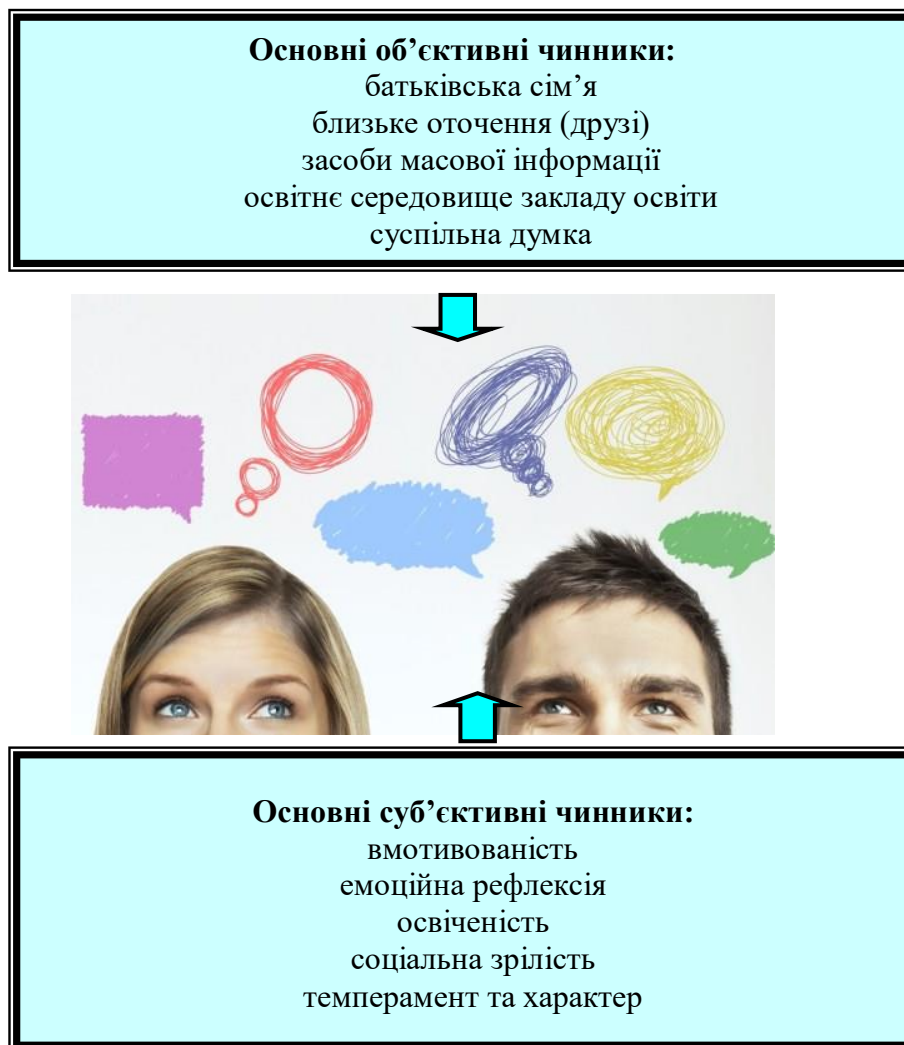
**Основні об'єктивні чинники:**
батьківська сім'я
близьке оточення (друзі)
засоби масової інформації
освітнє середовище закладу освіти
суспільна думка

**Основні суб'єктивні чинники:**
вмотивованість
емоційна рефлексія
освіченість
соціальна зрілість
темперамент та характер